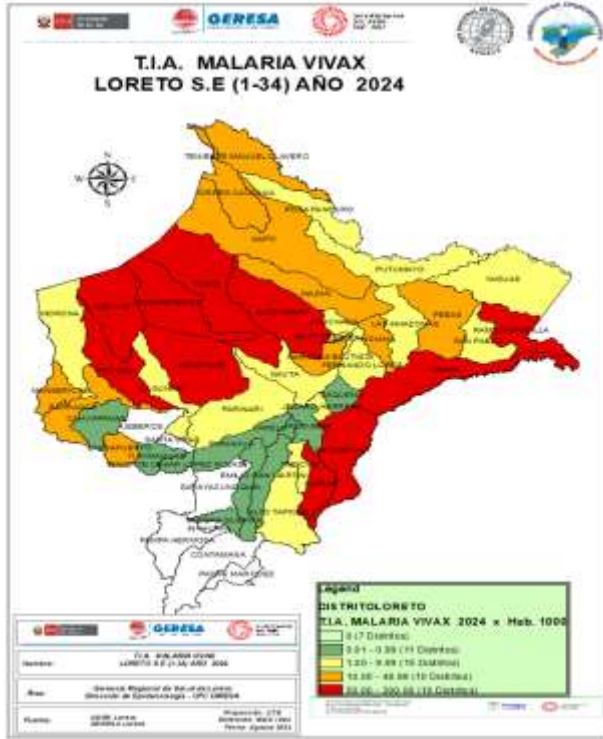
GERESA

T.I.A. MALARIA VIVAX
LORETO S.E (1-34) AÑO 2024

N
W E
S

TENIENTE MANUEL CLAVERO
TORRES CAUSANA
PUTUMAYO
YAGUAS
PEBAS
RAMON CASTILLA
SAN PABLO
LAS AMAZONAS
NAPO
YAVARI
NAUTA
PARINARI
ALTO NANAY
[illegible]
BARRANCA
MORONA
PASTAZA
URARINAS
TROMPETEROS
CAHUAPANAS
JEBEROS
SANTA CRUZ
LAGUNAS
YURIMAGUAS
BALSAPUERTO
CONTAMANA
PADRE MARQUEZ
SARAYACU
INAHUAYA
EMILIO SAN MARTIN
ALTO TAPICHE
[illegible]

Legend
DISTRITOLORETO
T.I.A. MALARIA VIVAX 2024 x Hab. 1000
0 (7 Distritos)
0.01 - 0.99 (11 Distritos)
1.00 - 9.99 (15 Distritos)
10.00 - 49.99 (10 Distritos)
50.00 - 290.00 (10 Distritos)

GERESA

Nombre: T.I.A. MALARIA VIVAX LORETO S.E (1-34) AÑO 2024
Área: Gerencia Regional de Salud de Loreto Dirección de Epidemiología - UPC GRESA
Fuente: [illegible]
Proyección: UTM
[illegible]
Fecha: Agosto 2024